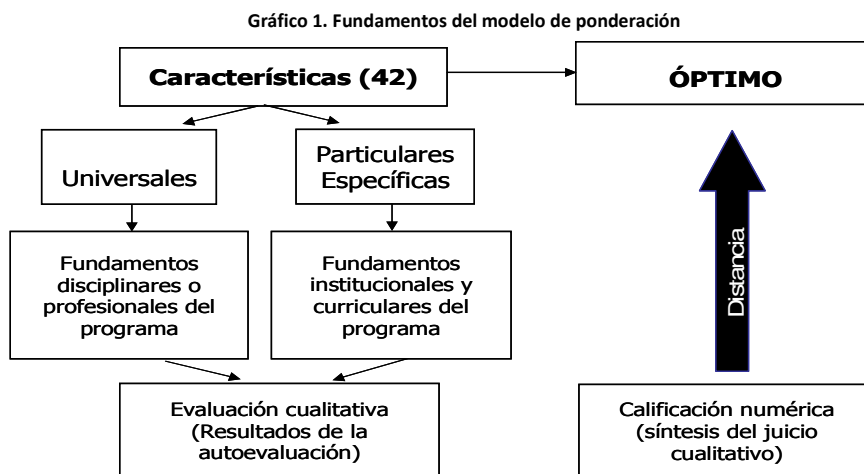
Gráfico 1. Fundamentos del modelo de ponderación

Características (42)

ÓPTIMO

Universales

Particulares Específicas

Fundamentos disciplinares o profesionales del programa

Fundamentos institucionales y curriculares del programa

Distancia

Evaluación cualitativa (Resultados de la autoevaluación)

Calificación numérica (síntesis del juicio cualitativo)